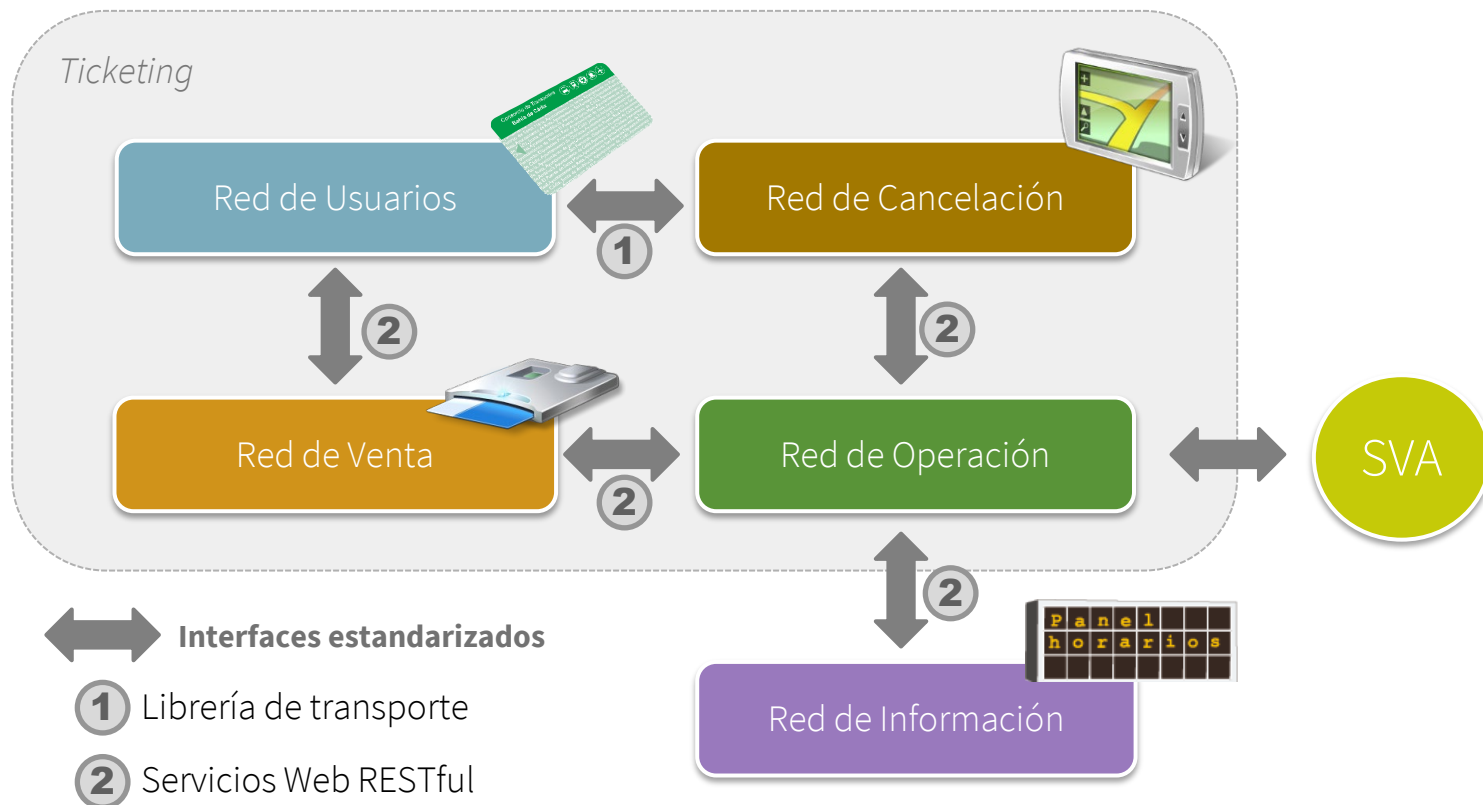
Ticketing

Red de Usuarios

1

Red de Cancelación

2

2

Red de Venta

2

Red de Operación

SVA

2

Panel horarios

Interfaces estandarizados

1 Librería de transporte

2 Servicios Web RESTful

Red de Información